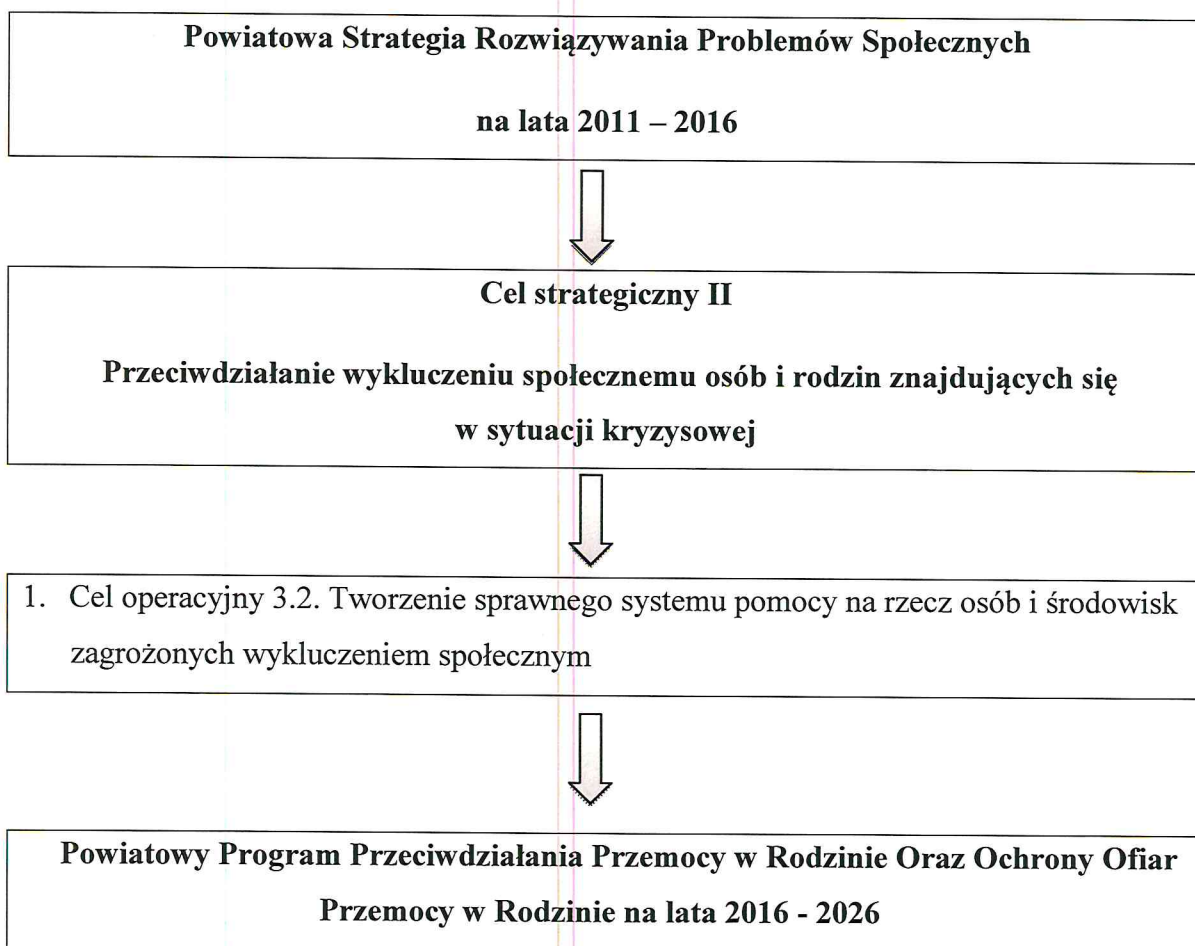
Powiatowa Strategia Rozwiązywania Problemów Społecznych

na lata 2011 – 2016

Cel strategiczny II

Przeciwdziałanie wykluczeniu społecznemu osób i rodzin znajdujących się w sytuacji kryzysowej

1. Cel operacyjny 3.2. Tworzenie sprawnego systemu pomocy na rzecz osób i środowisk zagrożonych wykluczeniem społecznym

Powiatowy Program Przeciwdziałania Przemocy w Rodzinie Oraz Ochrony Ofiar Przemocy w Rodzinie na lata 2016 - 2026